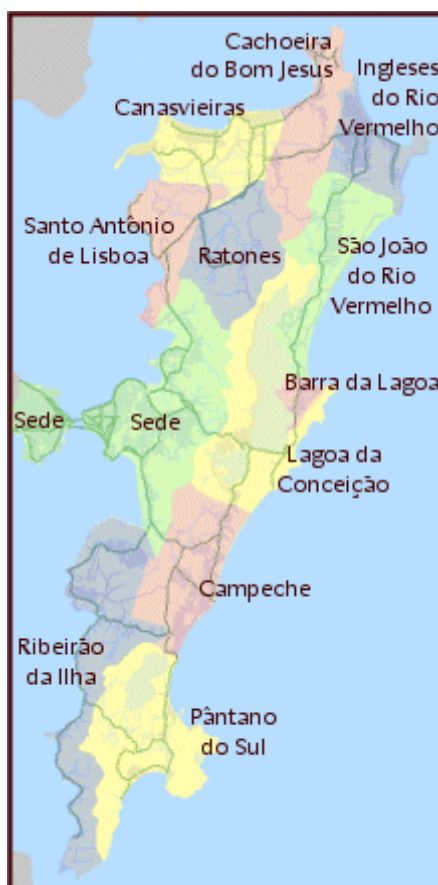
Cachoeira do Bom Jesus

Ingleses do Rio Vermelho

Canasvieiras

Santo Antônio de Lisboa

Ratones

São João do Rio Vermelho

Barra da Lagoa

Sede

Sede

Lagoa da Conceição

Campeche

Ribeirão da Ilha

Pântano do Sul